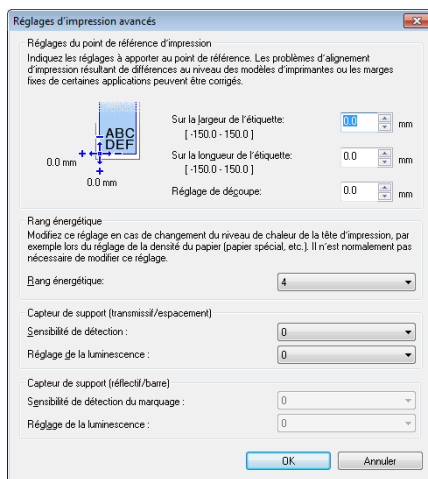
Réglages d'impression avancés

Réglages du point de référence d'impression

Indiquez les réglages à apporter au point de référence. Les problèmes d'alignement d'impression résultant de différences au niveau des modèles d'imprimantes ou les marges fixes de certaines applications peuvent être corrigés.

ABC
DEF

0.0 mm

0.0 mm

Sur la largeur de l'étiquette:
[ -150.0 - 150.0 ]
0.0 mm

Sur la longueur de l'étiquette:
[ -150.0 - 150.0 ]
0.0 mm

Réglage de découpe:
0.0 mm

Rang énergétique

Modifiez ce réglage en cas de changement du niveau de chaleur de la tête d'impression, par exemple lors du réglage de la densité du papier (papier spécial, etc.). Il n'est normalement pas nécessaire de modifier ce réglage.

Rang énergétique: 4

Capteur de support (transmissif/espacement)

Sensibilité de détection : 0

Réglage de la luminescence : 0

Capteur de support (réflectif/barre)

Sensibilité de détection du marquage : 0

Réglage de la luminescence : 0

OK

Annuler